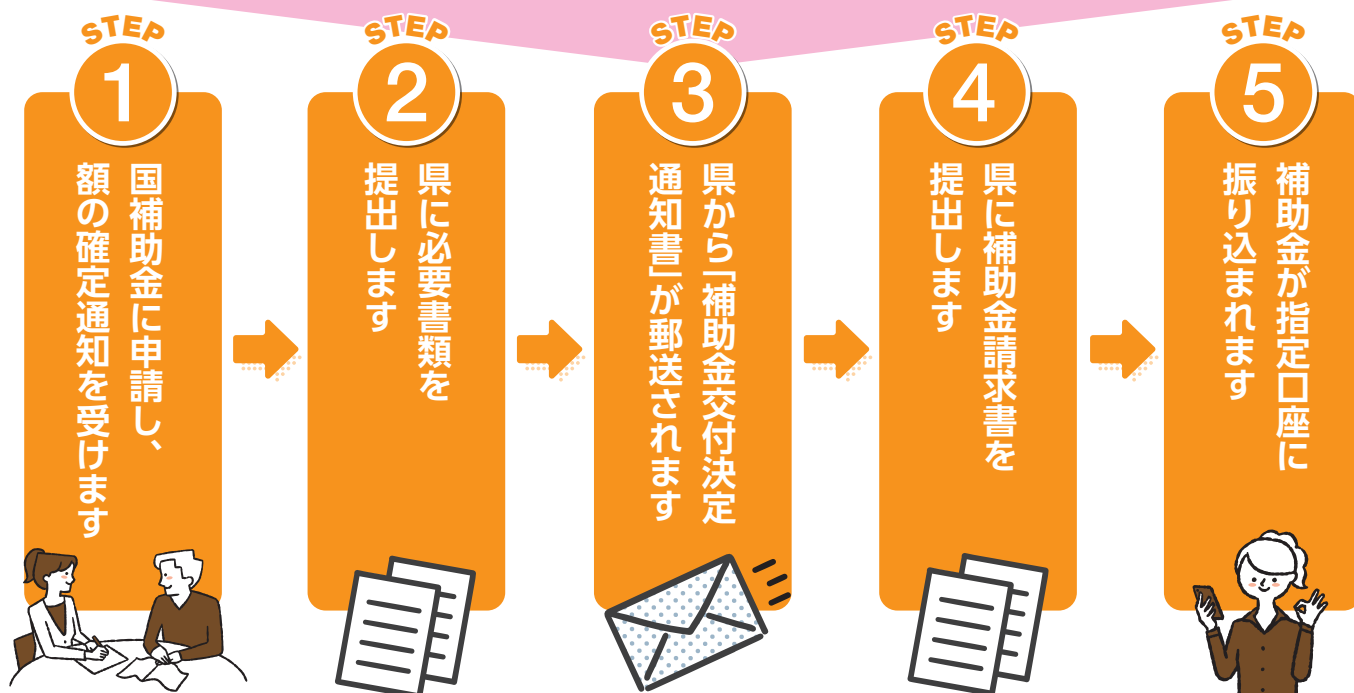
STEP 1
国補助金に申請し、額の確定通知を受けます

STEP 2
県に必要書類を提出します

STEP 3
県から「補助金交付決定通知書」が郵送されます

STEP 4
県に補助金請求書を提出します

STEP 5
補助金が指定口座に振り込まれます